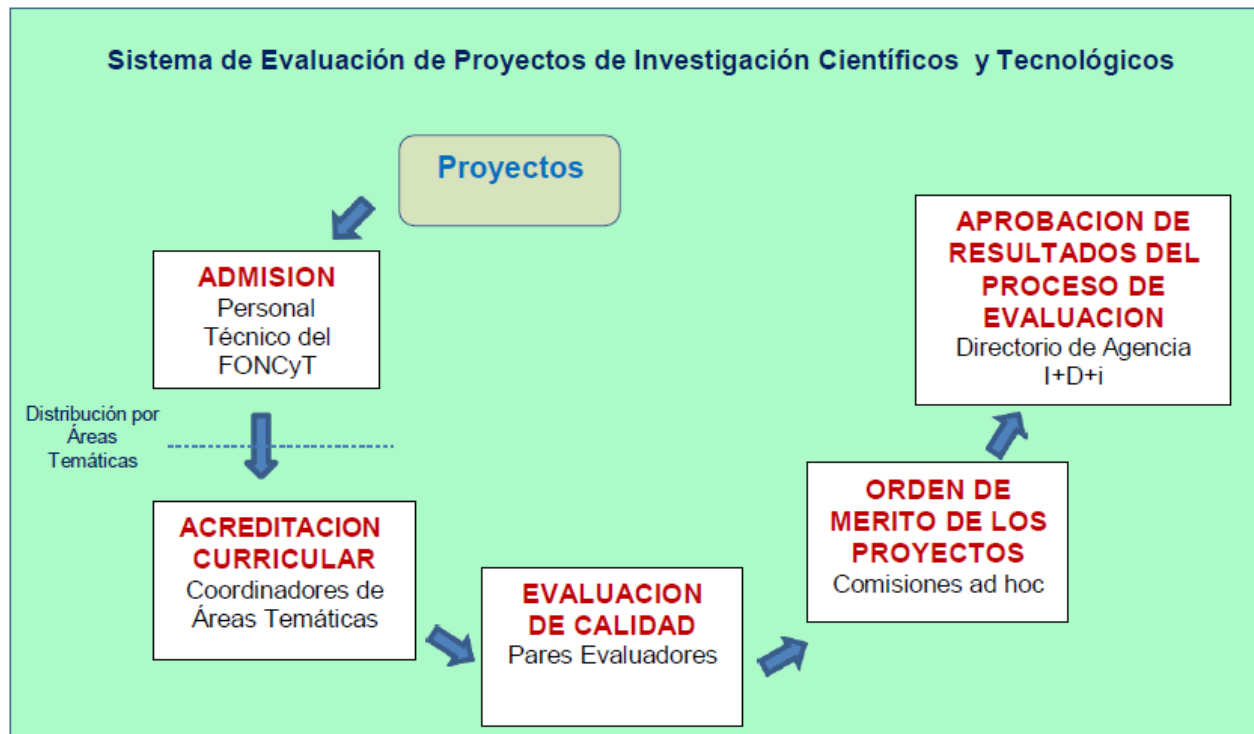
Sistema de Evaluación de Proyectos de Investigación Científicos y Tecnológicos

Proyectos

ADMISION
Personal Técnico del FONCyT

Distribución por Áreas Temáticas

ACREDITACION CURRICULAR
Coordinadores de Áreas Temáticas

EVALUACION DE CALIDAD
Pares Evaluadores

ORDEN DE MERITO DE LOS PROYECTOS
Comisiones ad hoc

APROBACION DE RESULTADOS DEL PROCESO DE EVALUACION
Directorio de Agencia I+D+i